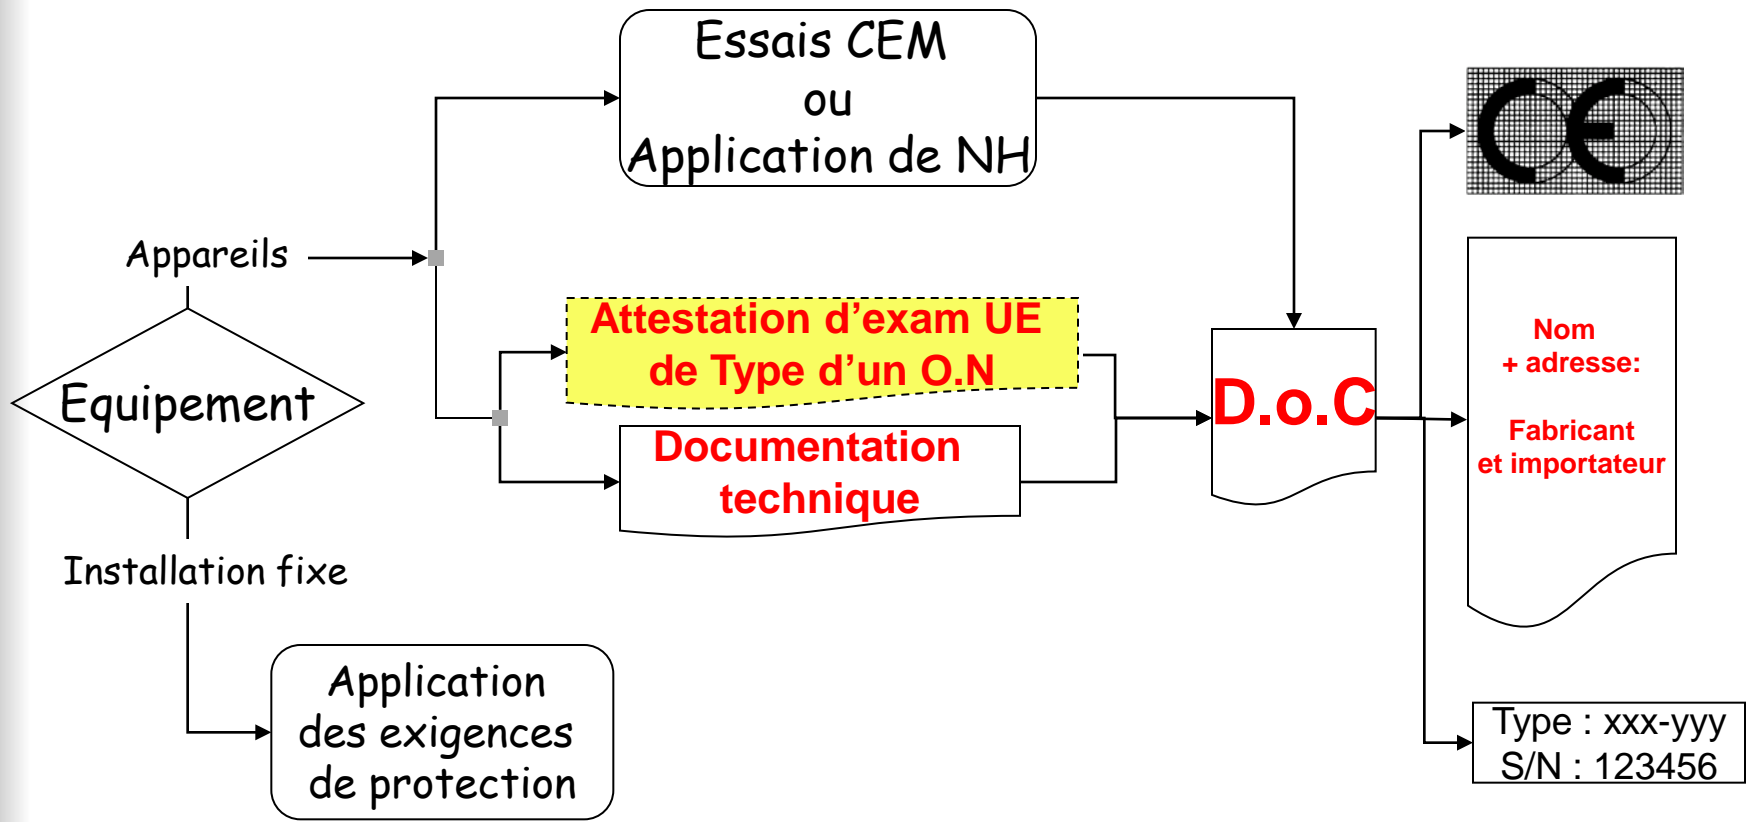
Essais CEM
ou
Application de NH

Appareils

Equipement

Installation fixe

Attestation d'exam UE de Type d'un O.N

Documentation technique

D.o.C

CE

Nom
+ adresse:

Fabricant
et importateur

Type : xxx-yyy
S/N : 123456

Application des exigences de protection